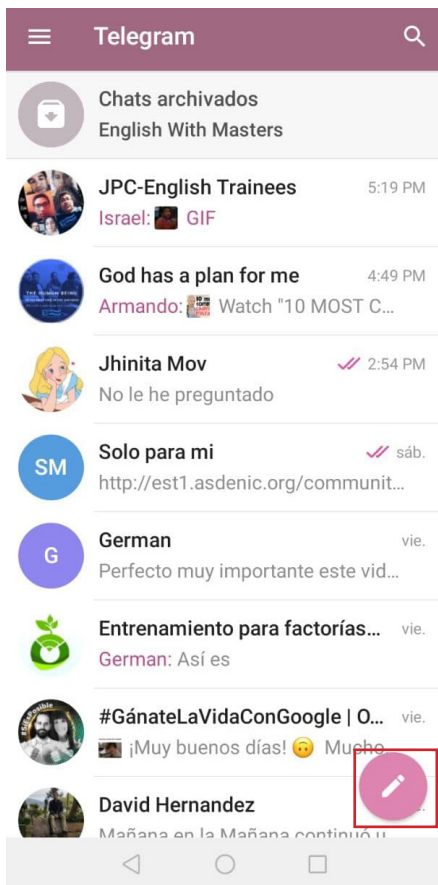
Telegram

Chats archivados
English With Masters

JPC-English Trainees 5:19 PM
Israel: GIF

God has a plan for me 4:49 PM
Armando: Watch "10 MOST C...

Jhinita Mov 2:54 PM
No le he preguntado

SM
Solo para mi sáb.
http://est1.asdenic.org/communit...

G
German vie.
Perfecto muy importante este vid...

Entrenamiento para factorías... vie.
German: Así es

#GánateLaVidaConGoogle | O... vie.
¡Muy buenos días! 🙃 Mucho

David Hernandez
Mañana en la Mañana continuó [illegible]